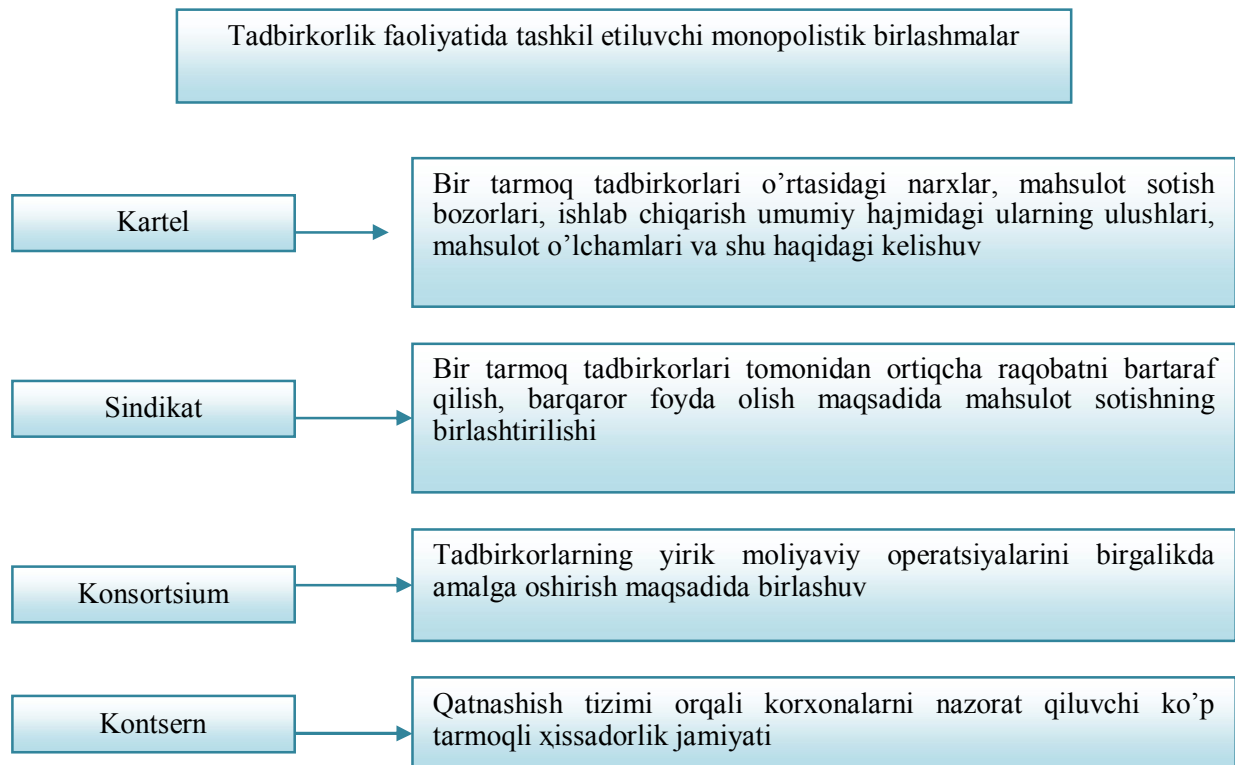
Tadbirkorlik faoliyatida tashkil etiluvchi monopolistik birlashmalar

Kartel

Bir tarmoq tadbirkorlari o'rtasidagi narxlar, mahsulot sotish bozorlari, ishlab chiqarish umumiy hajmidagi ularning ulushlari, mahsulot o'lchamlari va shu haqidagi kelishuv

Sindikat

Bir tarmoq tadbirkorlari tomonidan ortiqcha raqobatni bartaraf qilish, barqaror foyda olish maqsadida mahsulot sotishning birlashtirilishi

Konsortsium

Tadbirkorlarning yirik moliyaviy operatsiyalarini birgalikda amalga oshirish maqsadida birlashuv

Kontsern

Qatnashish tizimi orqali korxonalarni nazorat qiluvchi ko'p tarmoqli xissadorlik jamiyati